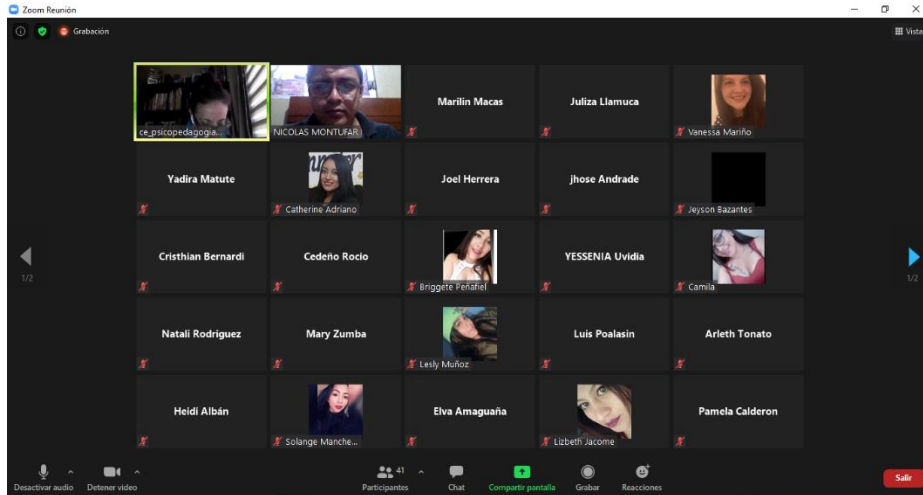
Zoom Reunión

Grabación

Vista

ce_psicopedagogia...

NICOLAS MONTUFAR

Marilin Macas

Juliza Llamuca

Vanessa Mariño

Yadira Matute

Catherine Adriano

Joel Herrera

jhose Andrade

Jeyson Bazantes

Cristhian Bernardi

Cedeño Rocio

Briggete Peñafiel

YESSENIA Uvidia

Camila

Natali Rodriguez

Mary Zumba

Lesly Muñoz

Luis Poalasin

Arleth Tonato

Heidi Albán

Solange Manche...

Elva Amaguaña

Lizbeth Jacome

Pamela Calderon

1/2

1/2

Desactivar audio

Detener video

41

Participantes

Chat

Compartir pantalla

Grabar

Reacciones

Salir